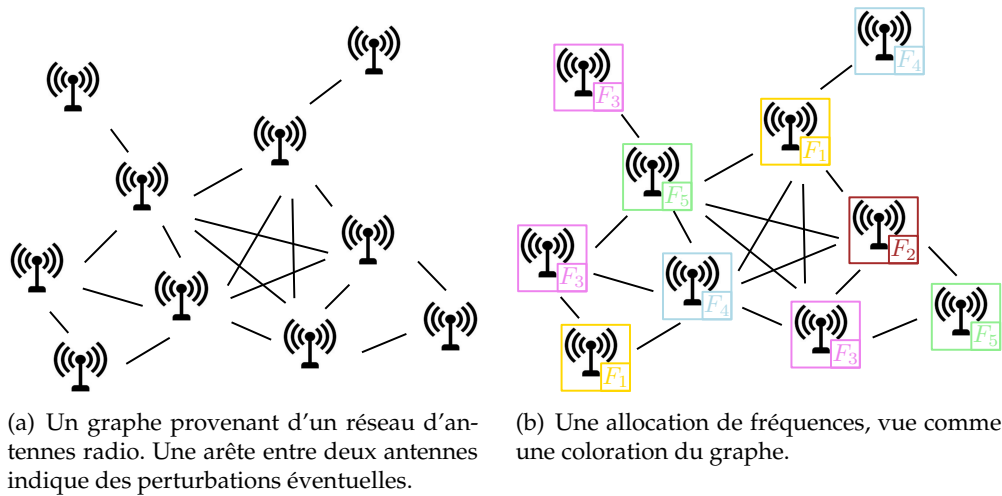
$F_3$

$F_4$

$F_1$

$F_5$

$F_2$

$F_3$

$F_4$

$F_3$

$F_5$

$F_1$

(a) Un graphe provenant d'un réseau d'antennes radio. Une arête entre deux antennes indique des perturbations éventuelles.

(b) Une allocation de fréquences, vue comme une coloration du graphe.